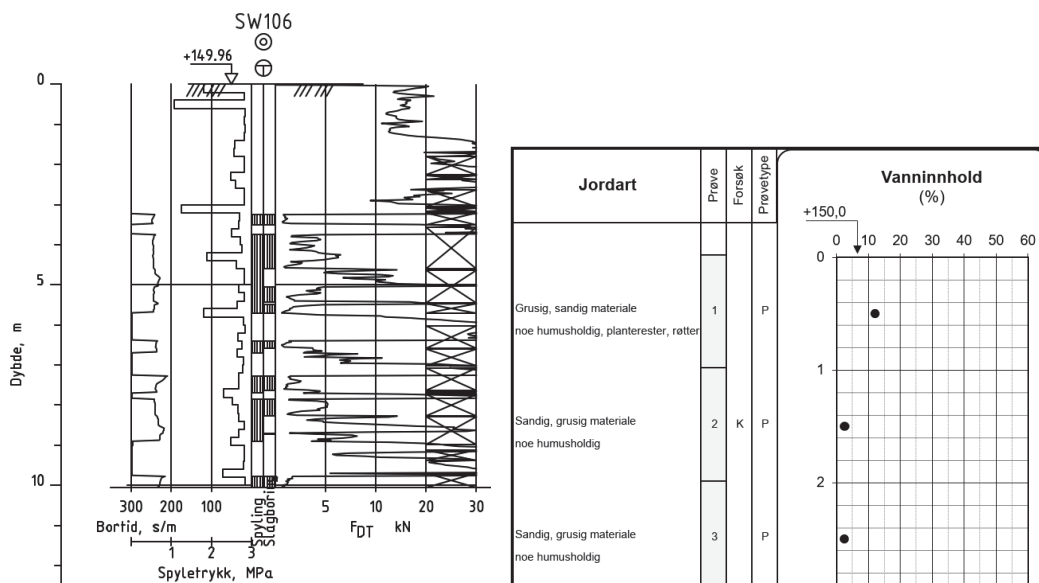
SW106

+149.96

0

5

10

Dybde, m

300 200 100

Bortid, s/m

1 2 3

Spyletrykk, MPa

Spyling Slagboring

5 10 20 30

$F_{DT}$ kN

| Jordart | Prøve | Forsøk | Prøvetype |
|---|---|---|---|
| Grusig, sandig materiale noe humusholdig, planterester, røtter | 1 | | P |
| Sandig, grusig materiale noe humusholdig | 2 | K | P |
| Sandig, grusig materiale noe humusholdig | 3 | | P |

Vanninnhold (%)

+150,0

0 10 20 30 40 50 60

0

1

2